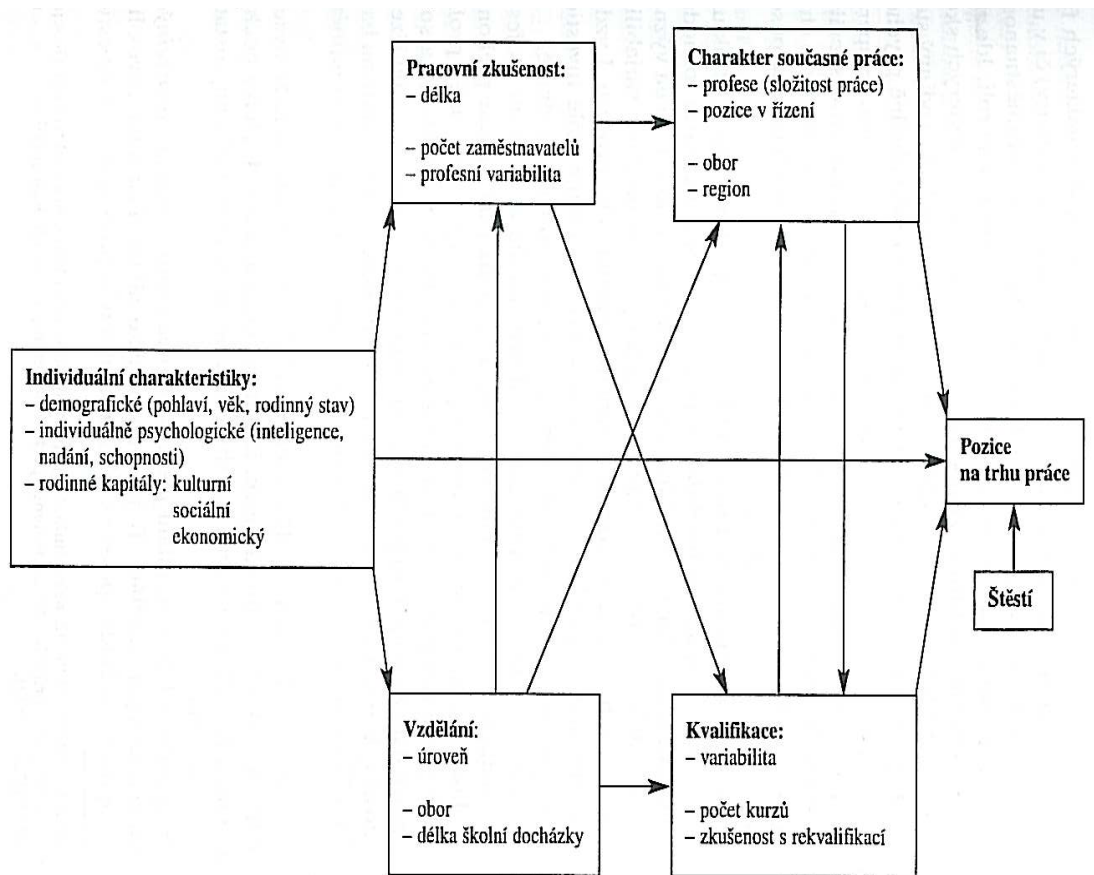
Pracovní zkušenost:
– délka

– počet zaměstnavatelů
– profesní variabilita

Charakter současné práce:
– profese (složitost práce)
– pozice v řízení

– obor
– region

Individuální charakteristiky:
– demografické (pohlaví, věk, rodinný stav)
– individuálně psychologické (inteligence, nadání, schopnosti)
– rodinné kapitály: kulturní
sociální
ekonomický

Pozice na trhu práce

Štěstí

Vzdělání:
– úroveň

– obor
– délka školní docházky

Kvalifikace:
– variabilita

– počet kurzů
– zkušenost s rekvalifikací